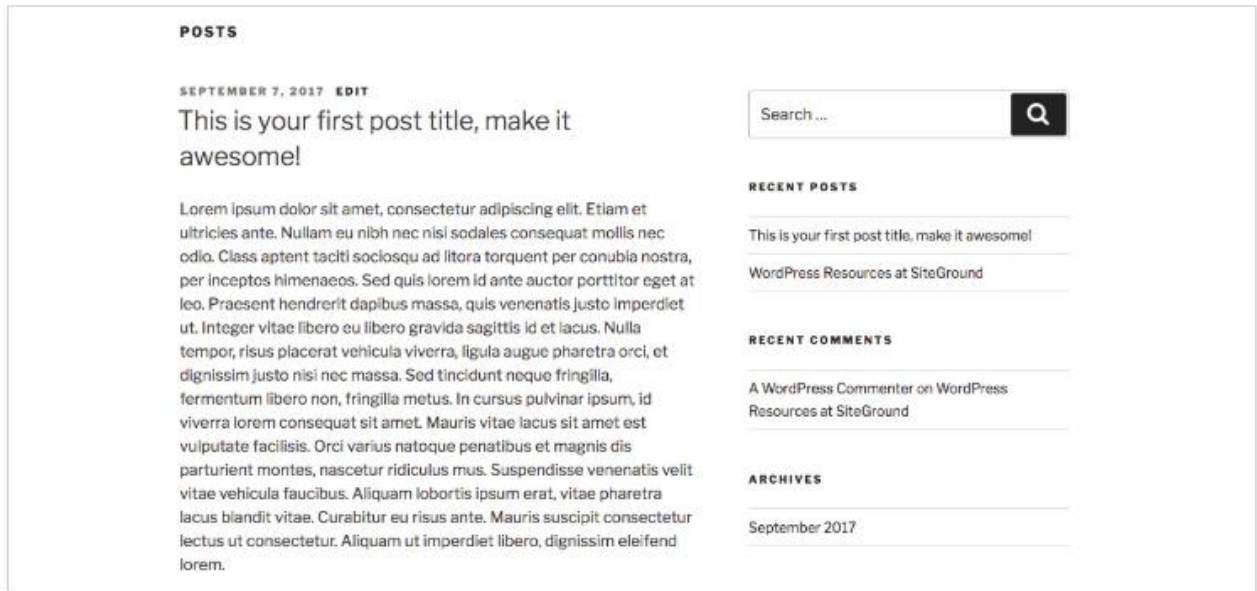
POSTS

SEPTEMBER 7, 2017 EDIT

This is your first post title, make it awesome!

Lorem ipsum dolor sit amet, consectetur adipiscing elit. Etiam et ultricies ante. Nullam eu nibh nec nisi sodales consequat mollis nec odio. Class aptent taciti sociosqu ad litora torquent per conubia nostra, per inceptos himenaeos. Sed quis lorem id ante auctor porttitor eget at leo. Praesent hendrerit dapibus massa, quis venenatis justo imperdiet ut. Integer vitae libero eu libero gravida sagittis id et lacus. Nulla tempor, risus placerat vehicula viverra, ligula augue pharetra orci, et dignissim justo nisi nec massa. Sed tincidunt neque fringilla, fermentum libero non, fringilla metus. In cursus pulvinar ipsum, id viverra lorem consequat sit amet. Mauris vitae lacus sit amet est vulputate facilisis. Orci varius natoque penatibus et magnis dis parturient montes, nascetur ridiculus mus. Suspendisse venenatis velit vitae vehicula faucibus. Aliquam lobortis ipsum erat, vitae pharetra lacus blandit vitae. Curabitur eu risus ante. Mauris suscipit consectetur lectus ut consectetur. Aliquam ut imperdiet libero, dignissim eleifend lorem.

Search ...

RECENT POSTS

This is your first post title, make it awesome!

WordPress Resources at SiteGround

RECENT COMMENTS

A WordPress Commenter on WordPress Resources at SiteGround

ARCHIVES

September 2017